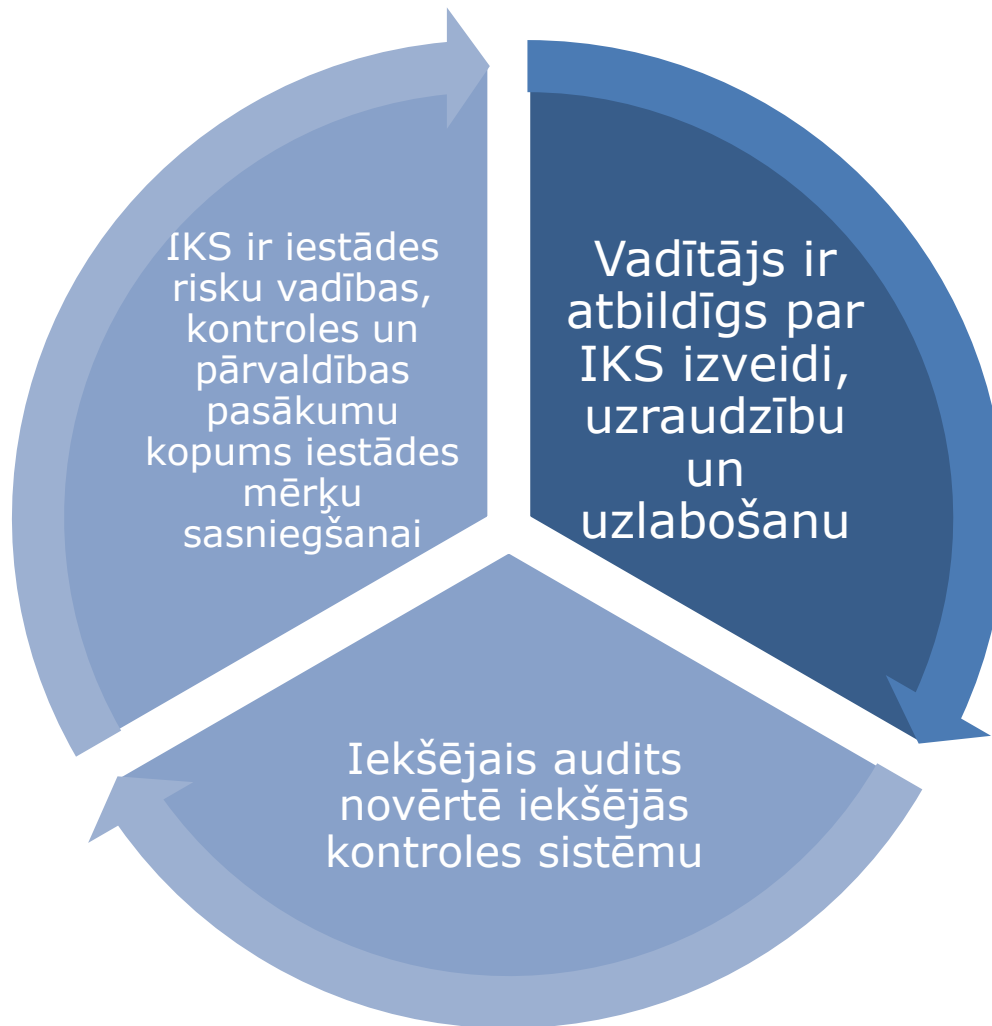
Vadītājs ir atbildīgs par IKS izveidi, uzraudzību un uzlabošanu

Iekšējais audits novērtē iekšējās kontroles sistēmu

IKS ir iestādes risku vadības, kontroles un pārvaldības pasākumu kopums iestādes mērķu sasniegšanai